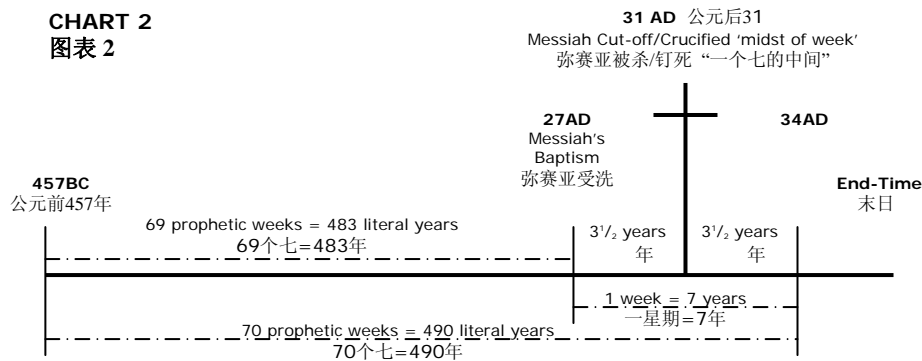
CHART 2
图表 2

31 AD 公元后31
Messiah Cut-off/Crucified 'midst of week'
弥赛亚被杀/钉死“一个七的中间”

27AD
Messiah's
Baptism
弥赛亚受洗

34AD

457BC
公元前457年

End-Time
末日

69 prophetic weeks = 483 literal years
69个七=483年

$3^1/_2$ years
年

$3^1/_2$ years
年

1 week = 7 years
一星期=7年

70 prophetic weeks = 490 literal years
70个七=490年